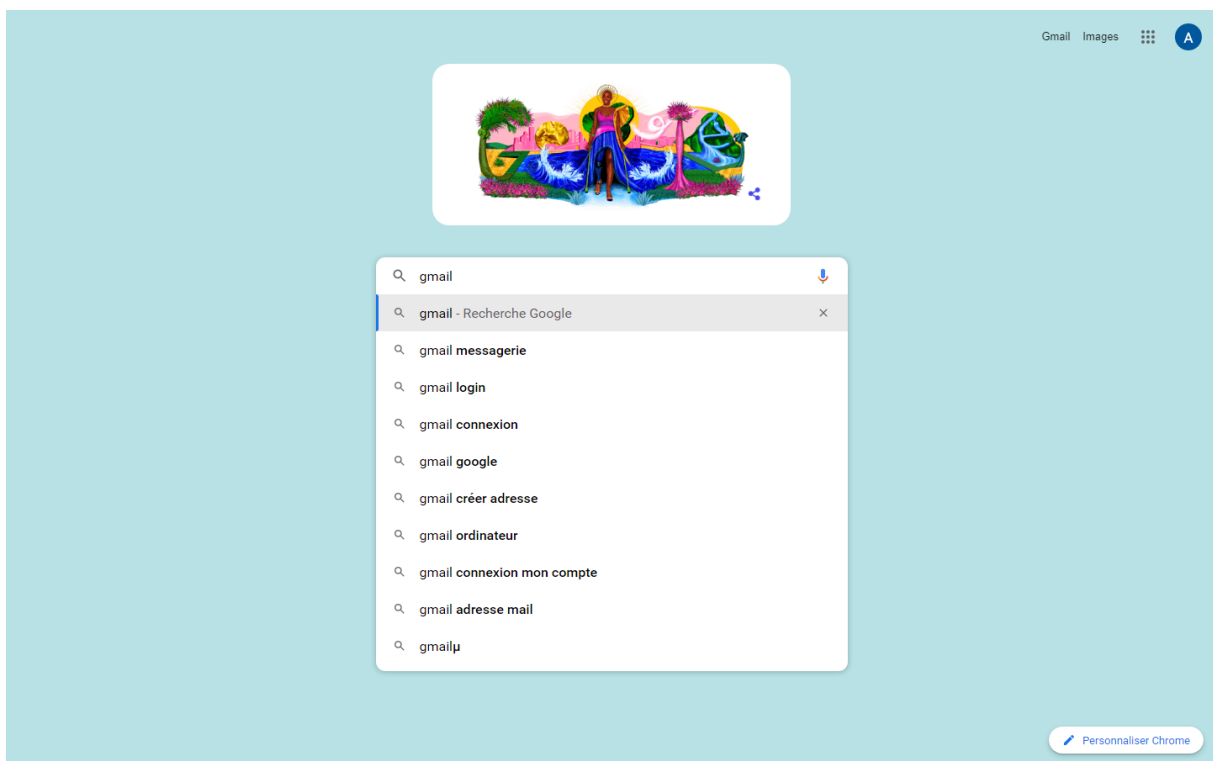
Gmail Images A

gmail

gmail - Recherche Google

gmail messagerie

gmail login

gmail connexion

gmail google

gmail créer adresse

gmail ordinateur

gmail connexion mon compte

gmail adresse mail

gmailµ

Personnaliser Chrome